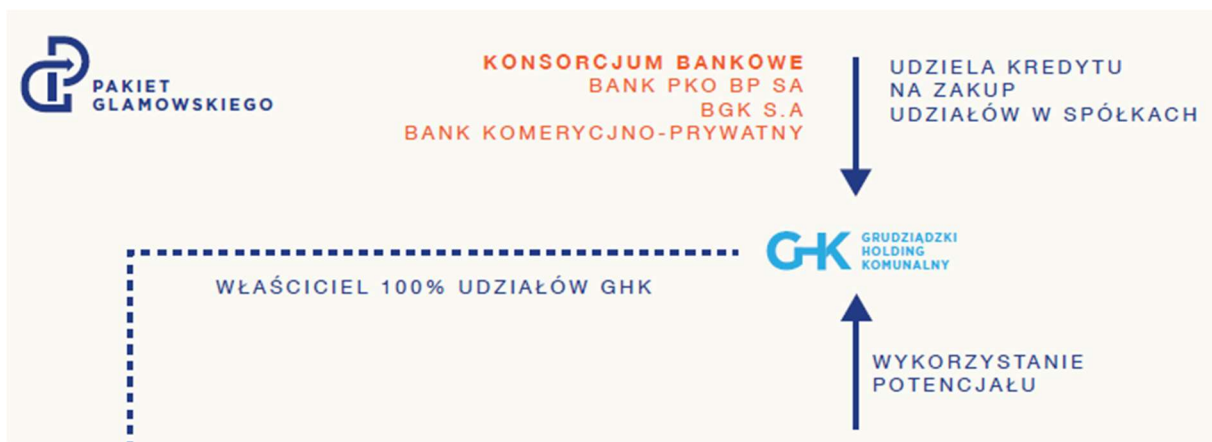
PAKIET GLAMOWSKIEGO

KONSORCJUM BANKOWE
BANK PKO BP SA
BGK S.A
BANK KOMERYCJNO-PRYWATNY

UDZIELA KREDYTU NA ZAKUP UDZIAŁÓW W SPÓŁKACH

GHK GRUDZIĄDZKI HOLDING KOMUNALNY

WŁAŚCICIEL 100% UDZIAŁÓW GHK

WYKORZYSTANIE POTENCJAŁU